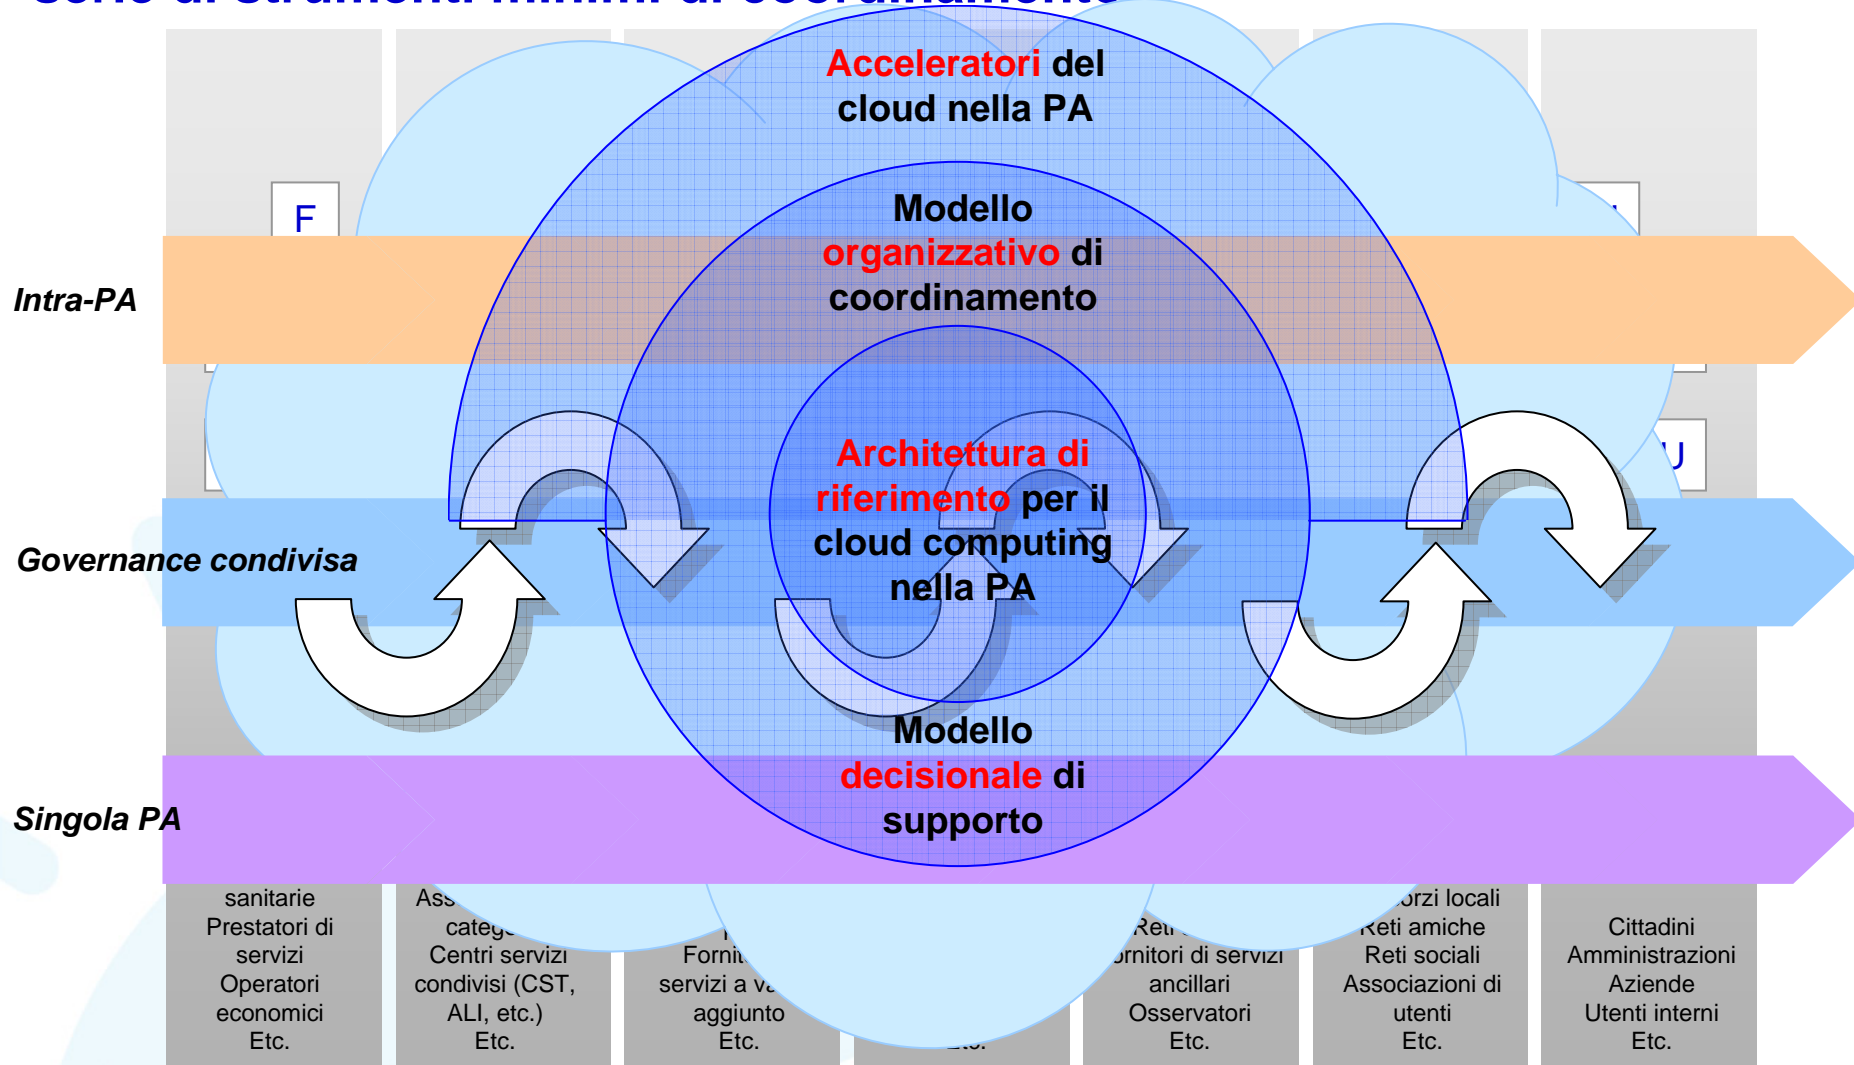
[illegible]

Acceleratori del cloud nella PA

F

Modello organizzativo di coordinamento

Intra-PA

Architettura di riferimento per il cloud computing nella PA

U

Governance condivisa

Modello decisionale di supporto

Singola PA

sanitarie
Prestatori di servizi
Operatori economici
Etc.

Ass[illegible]
categ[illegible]
Centri servizi condivisi (CST, ALI, etc.)
Etc.

Fornit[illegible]
servizi a va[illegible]
aggiunto
Etc.

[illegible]tc.

Reti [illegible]
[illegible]ornitori di servizi ancillari
Osservatori
Etc.

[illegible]orzi locali
Reti amiche
Reti sociali
Associazioni di utenti
Etc.

Cittadini
Amministrazioni
Aziende
Utenti interni
Etc.